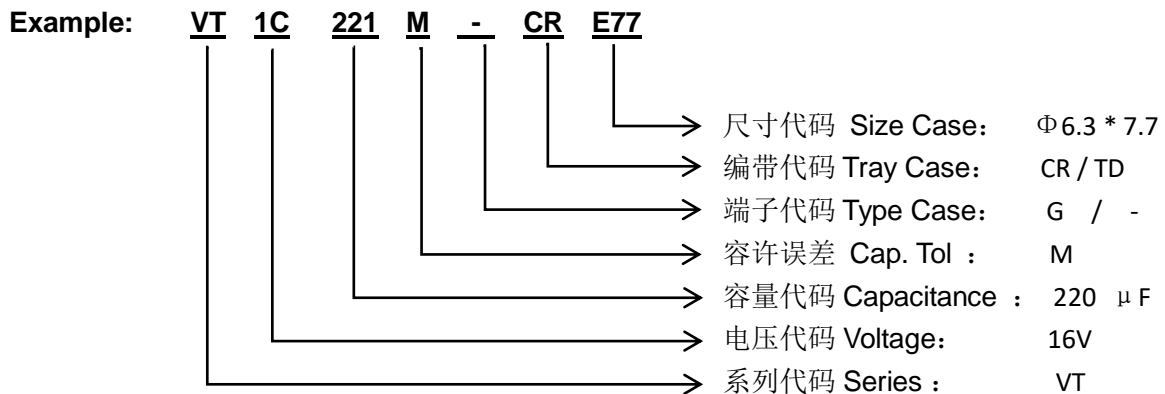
Example: VT 1C 221 M - CR E77

尺寸代码 Size Case： Φ6.3 * 7.7
编带代码 Tray Case： CR / TD
端子代码 Type Case： G / -
容许误差 Cap. Tol ： M
容量代码 Capacitance ： 220 μF
电压代码 Voltage： 16V
系列代码 Series ： VT